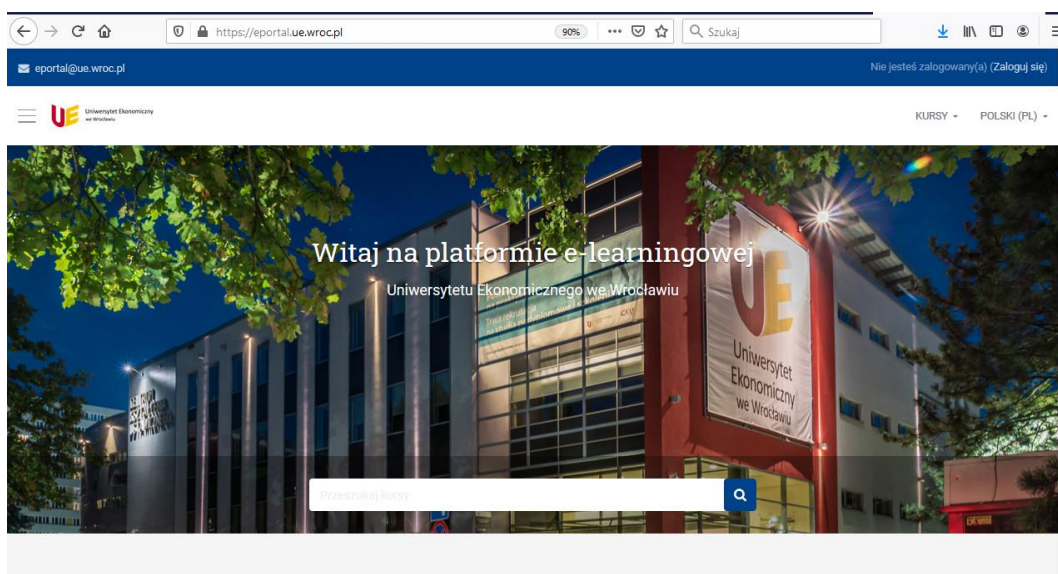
https://eportal.ue.wroc.pl

90%

Szukaj

eportal@ue.wroc.pl

Nie jesteś zalogowany(a) (Zaloguj się)

UE Uniwersytet Ekonomiczny we Wrocławiu

KURSY

POLSKI (PL)

Witaj na platformie e-learningowej

Uniwersytetu Ekonomicznego we Wrocławiu

Uniwersytet Ekonomiczny we Wrocławiu

Przeszukaj kursy